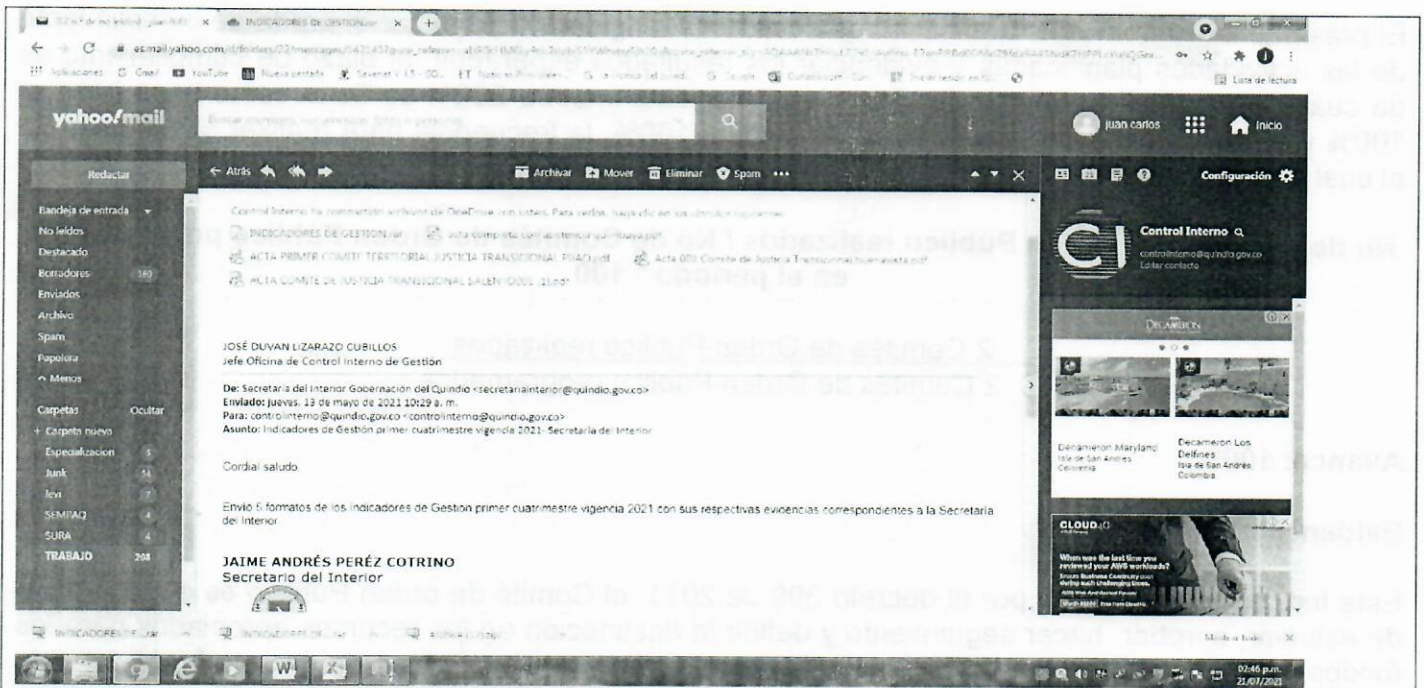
INDICADORES DE GESTION
es.mail.yahoo.com
Aplicaciones Gmail YouTube Nueva pestaña Lista de lectura

yahoo!mail
Buscar mensajes, documentos, fotos o personas
juan carlos Inicio

Redactar
Bandeja de entrada
No leídos
Destacado
Borradores 160
Enviados
Archivo
Spam
Papelera
^ Menos
Carpetas Ocultar
+ Carpeta nueva
Especializacion 5
Junk 14
levi 7
SEMPAQ 4
SURA 4
TRABAJO 208

← Atrás Archivar Mover Eliminar Spam •••

Control Interno ha compartido archivos de OneDrive con ustedes. Para verlos, haga clic en los vínculos siguientes.
INDICADORES DE GESTION.rar
ACTA PRIMER COMITE TERRITORIAL JUSTICIA TRANSICIONAL PIJAO.pdf
Acta 001 Comite de Justicia Transicional buenavista.pdf
ACTA COMITE DE JUSTICIA TRANSICIONAL SALENTO 2021.1.pdf

JOSÉ DUVAN LIZARAZO CUBILLOS
Jefe Oficina de Control Interno de Gestión

De: Secretaria del Interior Gobernación del Quindío <secretariainterior@quindio.gov.co>
Enviado: jueves, 13 de mayo de 2021 10:29 a. m.
Para: controlinterno@quindio.gov.co <controlinterno@quindio.gov.co>
Asunto: Indicadores de Gestión primer cuatrimestre vigencia 2021- Secretaria del Interior

Cordial saludo.

Envío 5 formatos de los indicadores de Gestion primer cuatrimestre vigencia 2021 con sus respectivas evidencias correspondientes a la Secretaria del Interior

JAIME ANDRÉS PERÉZ COTRINO
Secretario del Interior

Configuración
Control Interno
controlinterno@quindio.gov.co
Editar contacto

DECAMERON
Decameron Maryland
Isla de San Andrés Colombia
Decameron Los Delfines
Isla de San Andrés Colombia

CLOUD
When was the last time you reviewed your AWS workloads?

INDICADORES DE GE....rar
Mostrar todo ×
02:46 p.m.
21/07/2021

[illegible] Público realizados / No de Comités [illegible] en el periodo * 100
2 Comités de Orden Público realizados
2 Comités de Orden Público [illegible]
Avance: 100%
Evidencia
Esta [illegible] por el decreto 399 de 2011, el Comité de Orden Público es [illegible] de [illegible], hacer seguimiento y definir la destinación de los recursos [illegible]